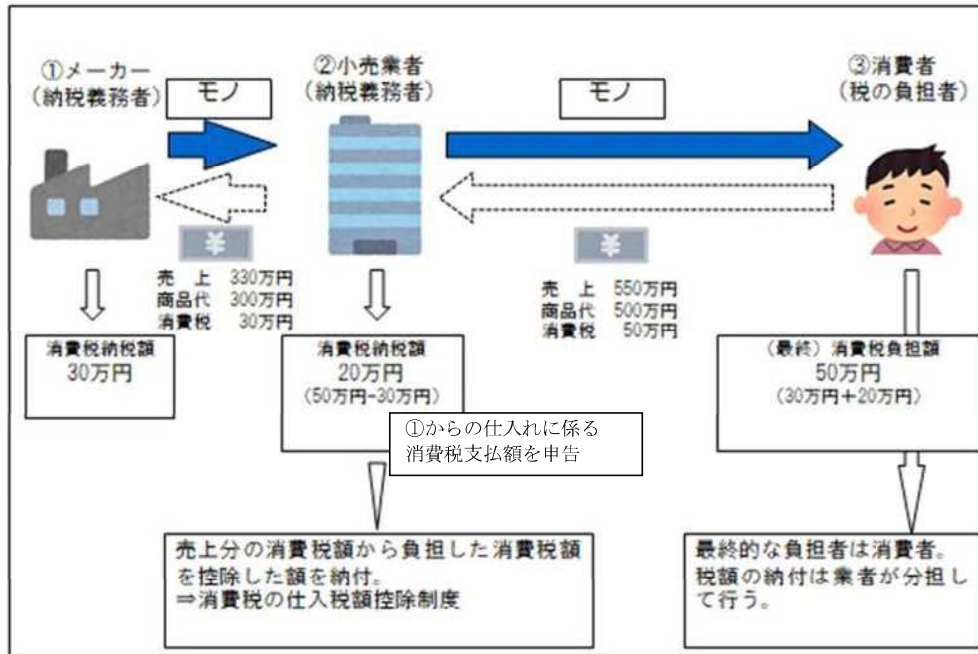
①メーカー
（納税義務者）

モノ

②小売業者
（納税義務者）

モノ

③消費者
（税の負担者）

¥

¥

売　上　330万円
商品代　300万円
消費税　30万円

売　上　550万円
商品代　500万円
消費税　50万円

消費税納税額
30万円

消費税納税額
20万円
（50万円-30万円）

①からの仕入れに係る
消費税支払額を申告

（最終）消費税負担額
50万円
（30万円＋20万円）

売上分の消費税額から負担した消費税額を控除した額を納付。
⇒消費税の仕入税額控除制度

最終的な負担者は消費者。
税額の納付は業者が分担して行う。